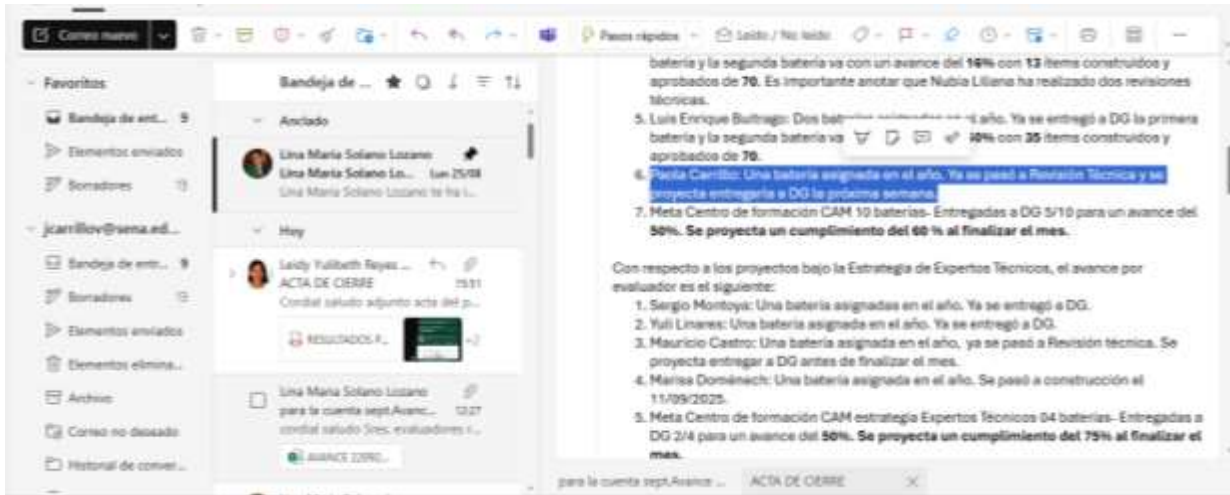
Correo nuevo

Pasos rápidos   Leído / No leído

Favoritos
Bandeja de ent... 9
Elementos enviados
Borradores 13
jcarrillov@sena.ed...
Bandeja de entr... 9
Borradores 13
Elementos enviados
Elementos elimina...
Archivo
Correo no deseado
Historial de conver...

Bandeja de ...
Anclado
Lina Maria Solano Lozano
Lina Maria Solano Lo... lun 25/08
Lina Maria Solano Lozano te ha i...
Hoy
Leidy Yulibeth Reyes ...
ACTA DE CIERRE 15:11
Cordial saludo adjunto acta del p...
RESULTADOS F... +2
Lina Maria Solano Lozano
para la cuenta sept.Avanc... 12:27
cordial saludo Sres. evaluadores r...
AVANCE 22092...

batería y la segunda batería va con un avance del 16% con 13 ítems construidos y aprobados de 70. Es importante anotar que Nubia Liliana ha realizado dos revisiones técnicas.
5. Luis Enrique Buitrago: Dos baterías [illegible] el año. Ya se entregó a DG la primera batería y la segunda batería va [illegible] 40% con 35 ítems construidos y aprobados de 70.
6. Paola Carrillo: Una batería asignada en el año. Ya se pasó a Revisión Técnica y se proyecta entregarla a DG la próxima semana.
7. Meta Centro de formación CAM 10 baterías- Entregadas a DG 5/10 para un avance del 50%. Se proyecta un cumplimiento del 60 % al finalizar el mes.

Con respecto a los proyectos bajo la Estrategia de Expertos Técnicos, el avance por evaluador es el siguiente:
1. Sergio Montoya: Una batería asignadas en el año. Ya se entregó a DG.
2. Yuli Linares: Una batería asignada en el año. Ya se entregó a DG.
3. Mauricio Castro: Una batería asignada en el año, ya se pasó a Revisión técnica. Se proyecta entregar a DG antes de finalizar el mes.
4. Marisa Doménech: Una batería asignada en el año. Se pasó a construcción el 11/09/2025.
5. Meta Centro de formación CAM estrategia Expertos Técnicos 04 baterías- Entregadas a DG 2/4 para un avance del 50%. Se proyecta un cumplimiento del 75% al finalizar el mes.

para la cuenta sept.Avance ...   ACTA DE CIERRE